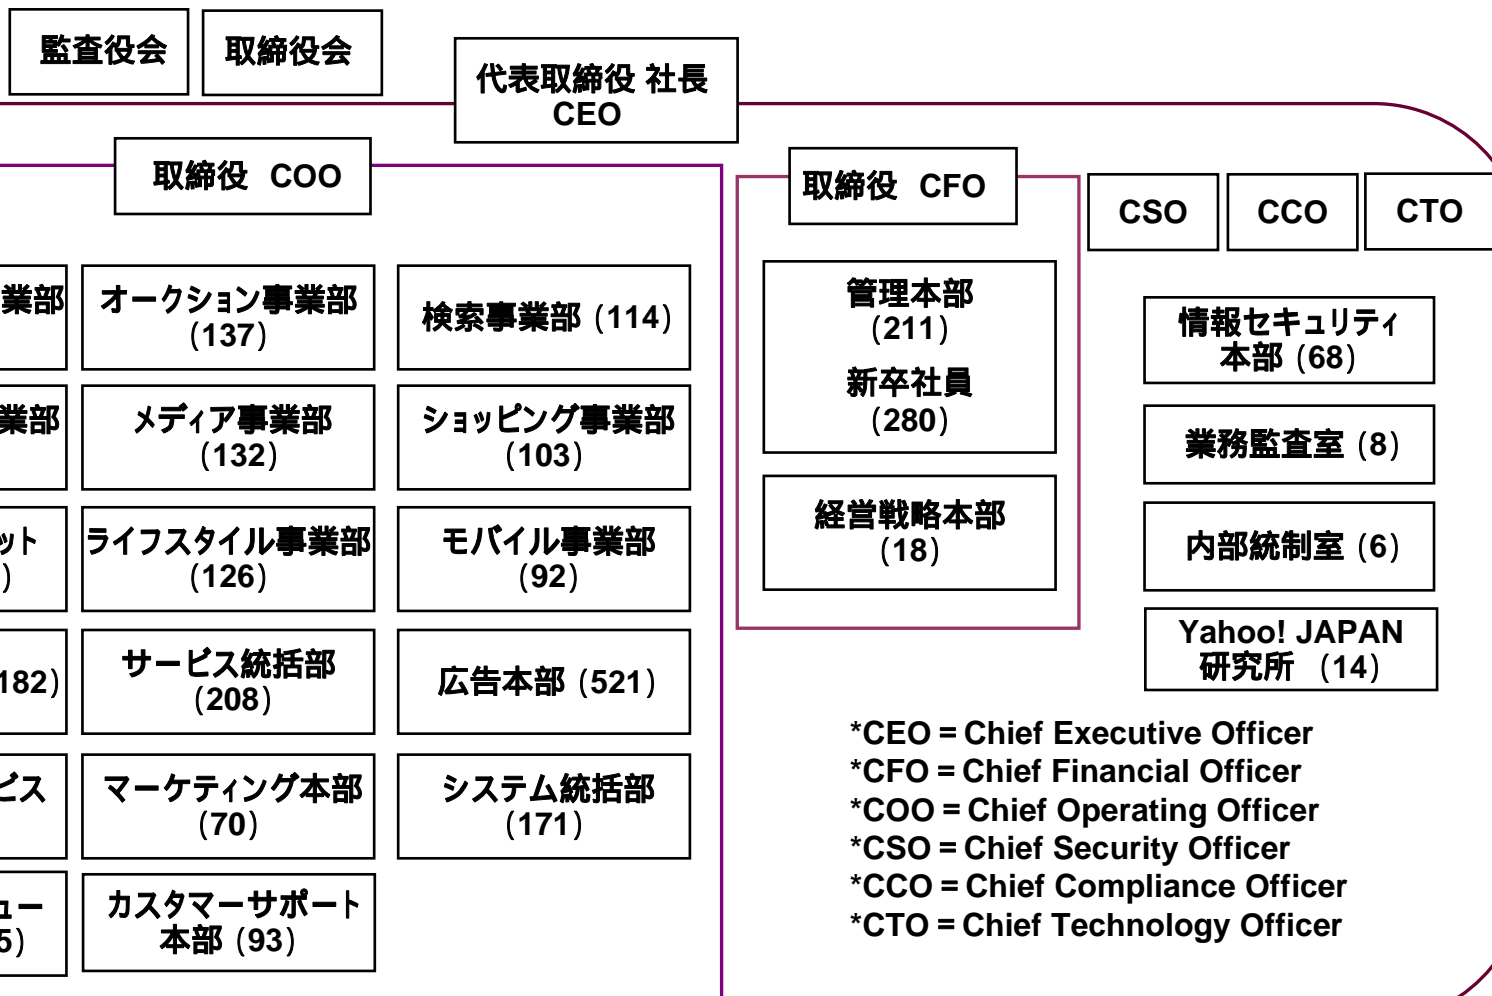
監査役会

取締役会

代表取締役 社長
CEO

取締役 COO

業部

オークション事業部
(137)

検索事業部 (114)

業部

メディア事業部
(132)

ショッピング事業部
(103)

ット
)

ライフスタイル事業部
(126)

モバイル事業部
(92)

182)

サービス統括部
(208)

広告本部 (521)

ビス

マーケティング本部
(70)

システム統括部
(171)

ュー
5)

カスタマーサポート
本部 (93)

取締役 CFO

管理本部
(211)

新卒社員
(280)

経営戦略本部
(18)

CSO

CCO

CTO

情報セキュリティ
本部 (68)

業務監査室 (8)

内部統制室 (6)

Yahoo! JAPAN
研究所 (14)

*CEO = Chief Executive Officer
*CFO = Chief Financial Officer
*COO = Chief Operating Officer
*CSO = Chief Security Officer
*CCO = Chief Compliance Officer
*CTO = Chief Technology Officer